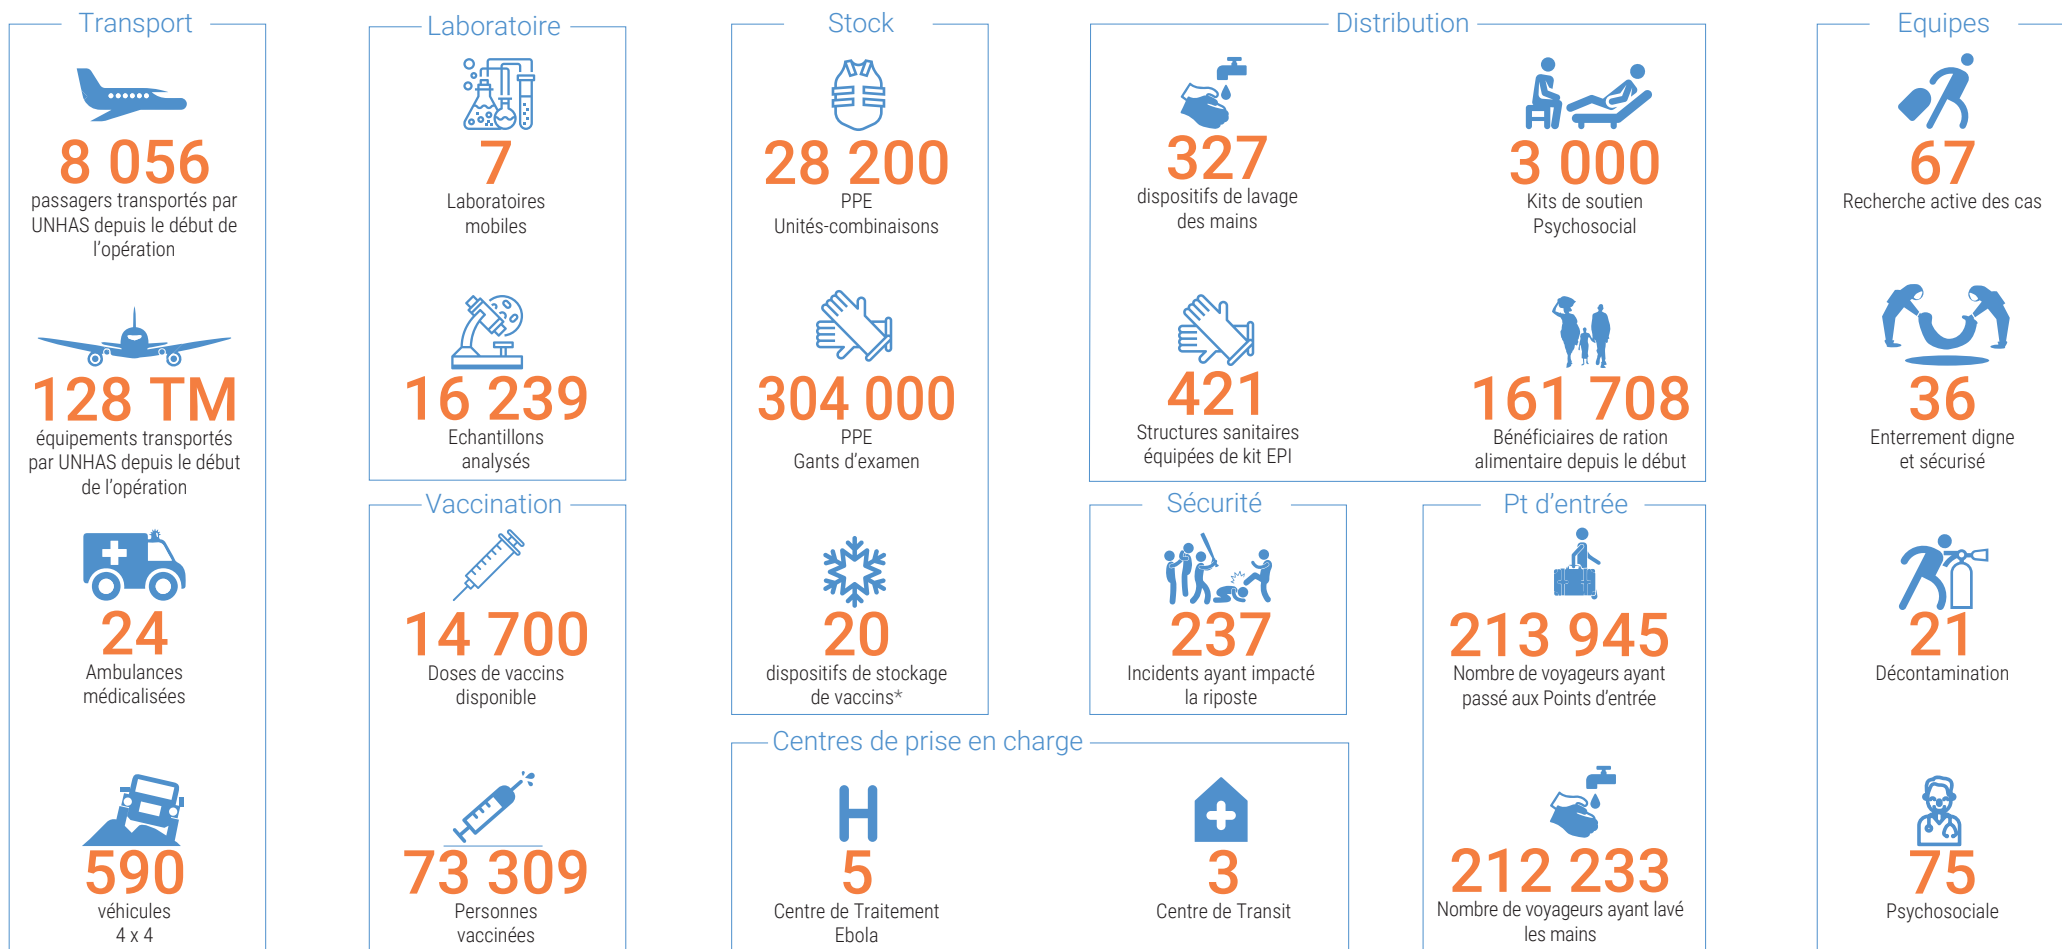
Transport

8 056
passagers transportés par UNHAS depuis le début de l'opération

128 TM
équipements transportés par UNHAS depuis le début de l'opération

24
Ambulances médicalisées

590
véhicules
4 x 4

Laboratoire

7
Laboratoires mobiles

16 239
Echantillons analysés

Vaccination

14 700
Doses de vaccins disponible

73 309
Personnes vaccinées

Stock

28 200
PPE
Unités-combinaisons

304 000
PPE
Gants d'examen

20
dispositifs de stockage de vaccins*

Distribution

327
dispositifs de lavage des mains

3 000
Kits de soutien Psychosocial

421
Structures sanitaires équipées de kit EPI

161 708
Bénéficiaires de ration alimentaire depuis le début

Sécurité

237
Incidents ayant impacté la riposte

Pt d'entrée

213 945
Nombre de voyageurs ayant passé aux Points d'entrée

212 233
Nombre de voyageurs ayant lavé les mains

Centres de prise en charge

5
Centre de Traitement Ebola

3
Centre de Transit

Equipes

67
Recherche active des cas

36
Enterrement digne et sécurisé

21
Décontamination

75
Psychosociale